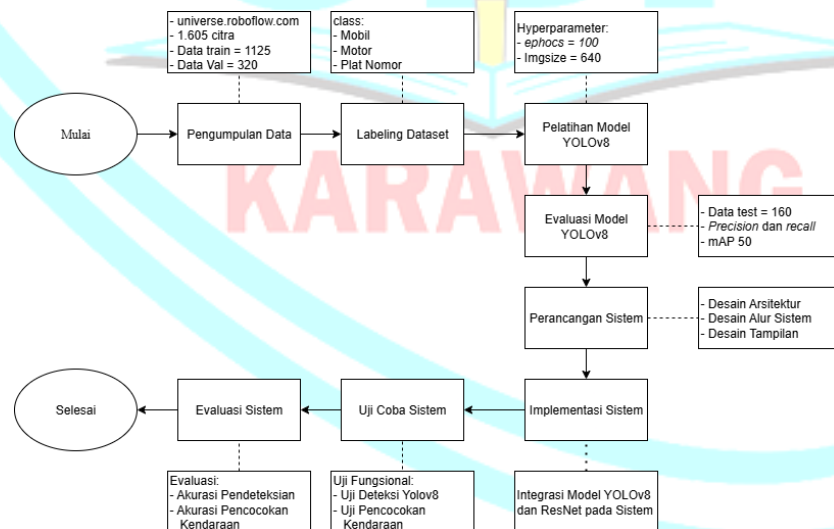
- universe.roboflow.com
- 1.605 citra
- Data train = 1125
- Data Val = 320

class:
- Mobil
- Motor
- Plat Nomor

Hyperparameter:
- *ephocs = 100*
- Imgsize = 640

Mulai

Pengumpulan Data

Labeling Dataset

Pelatihan Model YOLOv8

KARAWANG

Evaluasi Model YOLOv8

- Data test = 160
- *Precision* dan *recall*
- mAP 50

Perancangan Sistem

- Desain Arsitektur
- Desain Alur Sistem
- Desain Tampilan

Selesai

Evaluasi Sistem

Uji Coba Sistem

Implementasi Sistem

Evaluasi:
- Akurasi Pendeteksian
- Akurasi Pencocokan Kendaraan

Uji Fungsional:
- Uji Deteksi Yolov8
- Uji Pencocokan Kendaraan

Integrasi Model YOLOv8 dan ResNet pada Sistem